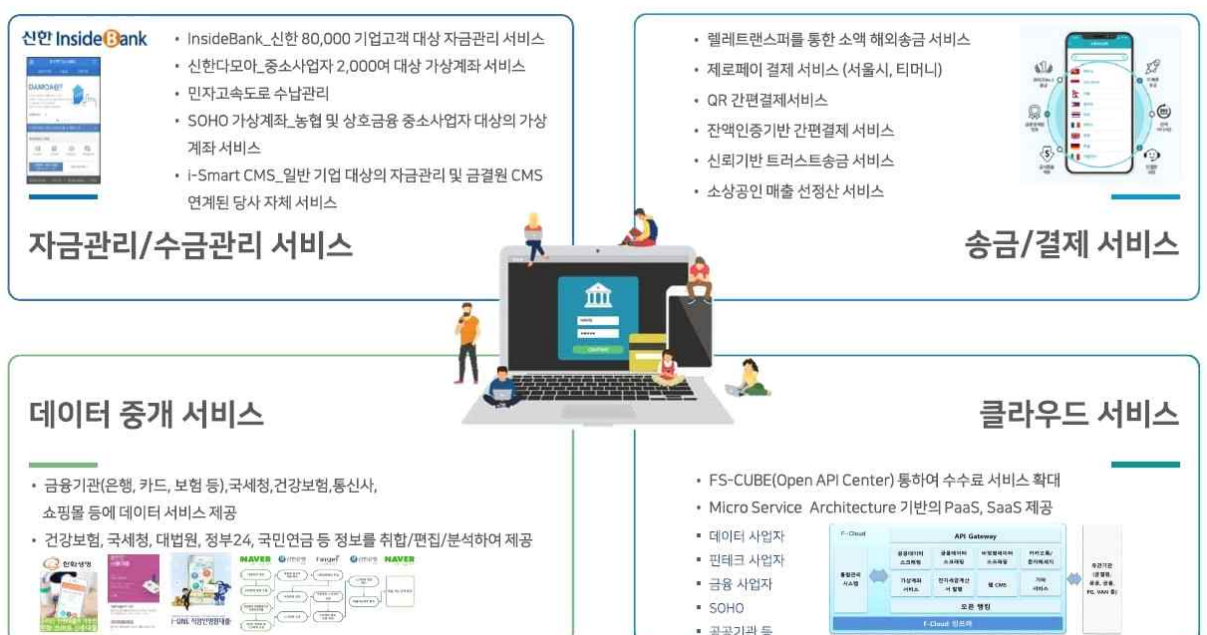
신한 InsideBank

• InsideBank_신한 80,000 기업고객 대상 자금관리 서비스
• 신한다모아_중소사업자 2,000여 대상 가상계좌 서비스
• 민자고속도로 수납관리
• SOHO 가상계좌_농협 및 상호금융 중소사업자 대상의 가상계좌 서비스
• i-Smart CMS_일반 기업 대상의 자금관리 및 금결원 CMS 연계된 당사 자체 서비스

자금관리/수금관리 서비스

• 렐레트랜스퍼를 통한 소액 해외송금 서비스
• 제로페이 결제 서비스 (서울시, 티머니)
• QR 간편결제서비스
• 잔액인증기반 간편결제 서비스
• 신뢰기반 트러스트송금 서비스
• 소상공인 매출 선정산 서비스

송금/결제 서비스

데이터 중개 서비스

• 금융기관(은행, 카드, 보험 등),국세청,건강보험,통신사, 쇼핑몰 등에 데이터 서비스 제공
• 건강보험, 국세청, 대법원, 정부24, 국민연금 등 정보를 취합/편집/분석하여 제공

한화생명
NAVER
NAVER

클라우드 서비스

• FS-CUBE(Open API Center) 통하여 수수료 서비스 확대
• Micro Service Architecture 기반의 PaaS, SaaS 제공

• 데이터 사업자
• 핀테크 사업자
• 금융 사업자
• SOHO
• 공공기관 등

F-Cloud
API Gateway
통합관리 시스템
오픈 뱅킹
F-Cloud 인프라
펌 CMS
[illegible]